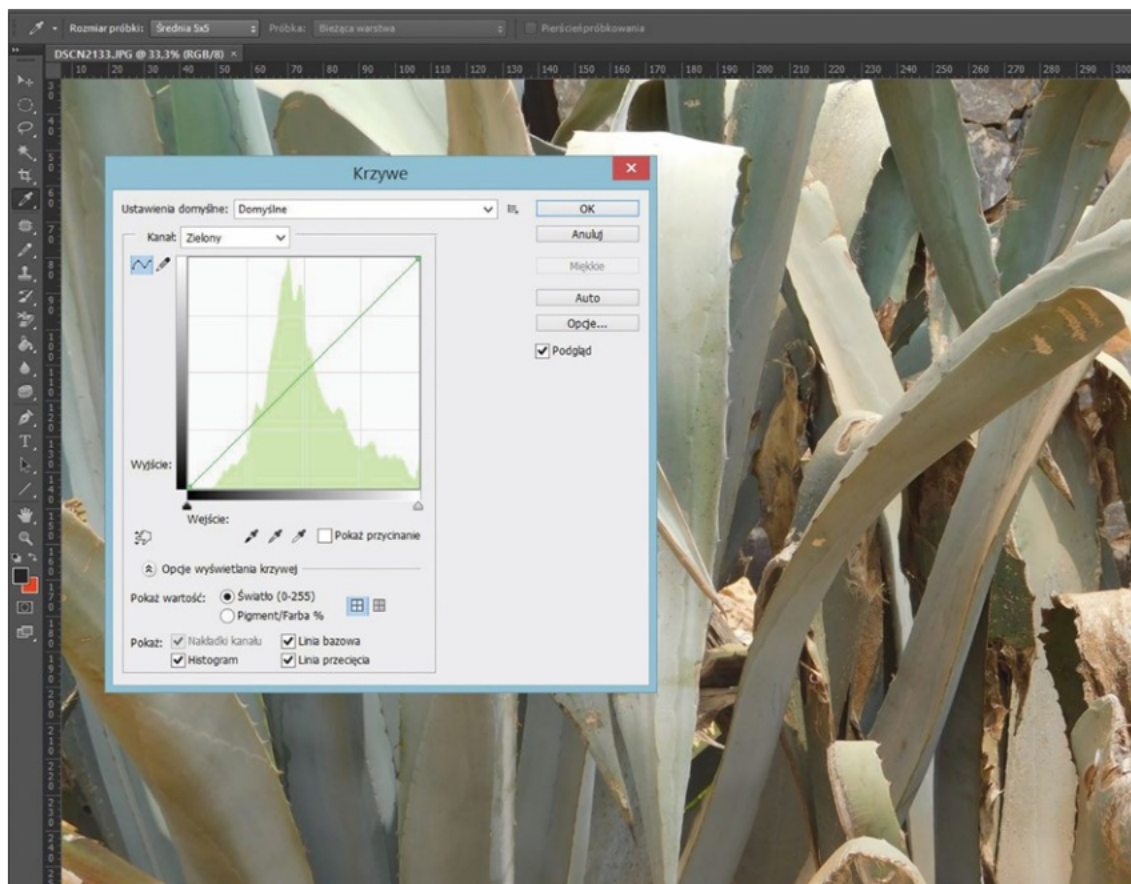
Rozmiar próbki: Średnia 5x5 Próbka: Bieżąca warstwa Pierścień próbkowania

DSCN2133.JPG @ 33,3% (RGB/8) ×

10 20 30 40 50 60 70 80 90 100 110 120 130 140 150 160 170 180 190 200 210 220 230 240 250 260 270 280 290 300

Krzywe

Ustawienia domyślne: Domyślne

OK

Anuluj

Miękkie

Auto

Opcje...

Podgląd

Kanał: Zielony

Wyjście:

Wejście:

Pokaż przycinanie

Opcje wyświetlania krzywej

Pokaż wartość: Światło (0-255)

Pigment/Farba %

Pokaż: Nakładki kanału Linia bazowa

Histogram Linia przecięcia